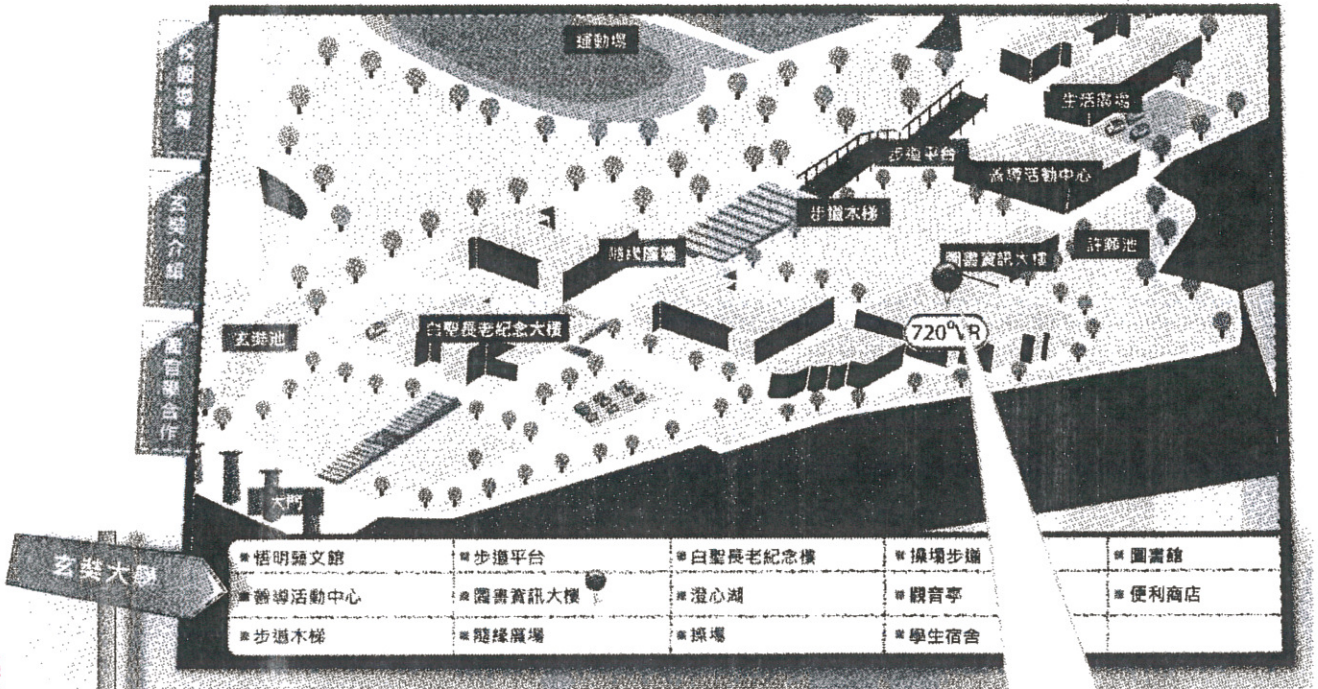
校園導覽

玄奘介紹

產官學合作

運動場

生活廣場

步道平台

蓋導活動中心

步道木梯

隨緣廣場

圖書資訊大樓

許願池

玄奘池

白聖長老紀念大樓

720°VR

大門

玄奘大學

| 悟明藝文館 | 步道平台 | 白聖長老紀念樓 | 操場步道 | 圖書館 |
|---|---|---|---|---|
| 蓋導活動中心 | 圖書資訊大樓 | 澄心湖 | 觀音亭 | 便利商店 |
| 步道木梯 | 隨緣廣場 | 操場 | 學生宿舍 | |